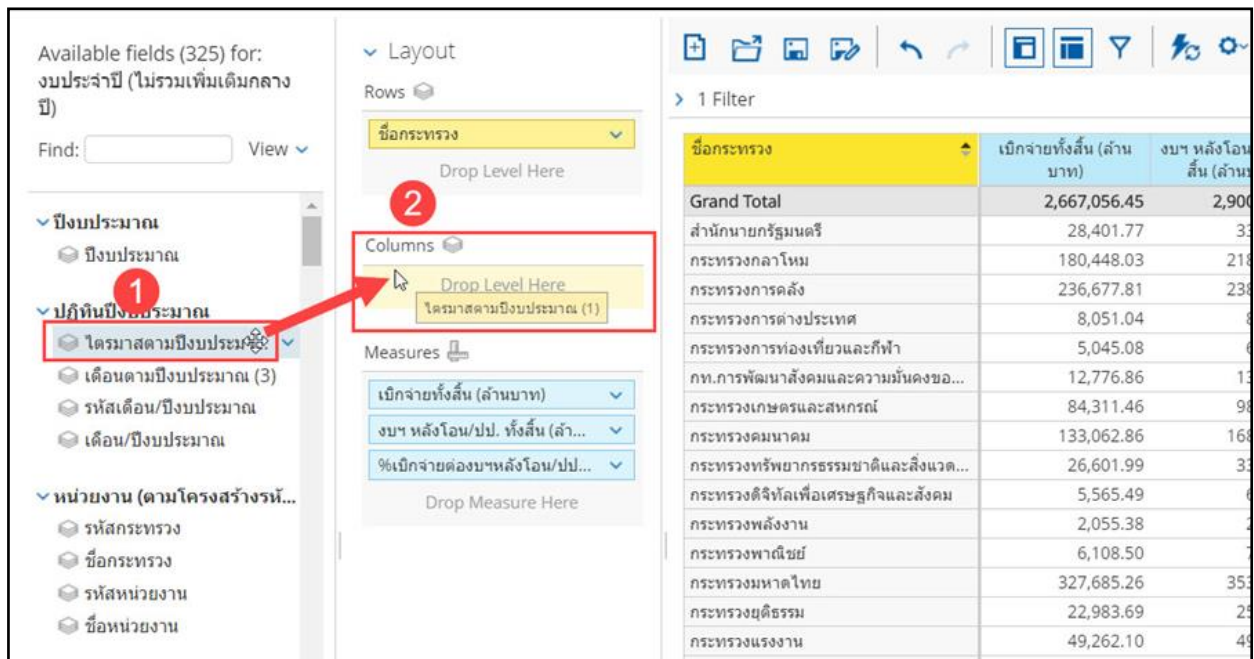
Available fields (325) for: งบประจำปี (ไม่รวมเพิ่มเติมกลางปี)

Find: View

ปีงบประมาณ
ปีงบประมาณ

1

ปฏิทินปี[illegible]ประมาณ
ไตรมาสตามปีงบประมาณ
เดือนตามปีงบประมาณ (3)
รหัสเดือน/ปีงบประมาณ
เดือน/ปีงบประมาณ

หน่วยงาน (ตามโครงสร้างรหั...
รหัสกระทรวง
ชื่อกระทรวง
รหัสหน่วยงาน
ชื่อหน่วยงาน

Layout
Rows
ชื่อกระทรวง
Drop Level Here

2

Columns
Drop Level Here
ไตรมาสตามปีงบประมาณ (1)

Measures
เบิกจ่ายทั้งสิ้น (ล้านบาท)
งบฯ หลังโอน/ปป. ทั้งสิ้น (ล้า...
%เบิกจ่ายต่องบฯหลังโอน/ปป...
Drop Measure Here

1 Filter

| ชื่อกระทรวง | เบิกจ่ายทั้งสิ้น (ล้านบาท) | งบฯ หลังโอน สิ้น (ล้าน |
|---|---|---|
| Grand Total | 2,667,056.45 | 2,900 |
| สำนักนายกรัฐมนตรี | 28,401.77 | 33 |
| กระทรวงกลาโหม | 180,448.03 | 218 |
| กระทรวงการคลัง | 236,677.81 | 238 |
| กระทรวงการต่างประเทศ | 8,051.04 | 8 |
| กระทรวงการท่องเที่ยวและกีฬา | 5,045.08 | 6 |
| กท.การพัฒนาสังคมและความมั่นคงขอ... | 12,776.86 | 13 |
| กระทรวงเกษตรและสหกรณ์ | 84,311.46 | 98 |
| กระทรวงคมนาคม | 133,062.86 | 168 |
| กระทรวงทรัพยากรธรรมชาติและสิ่งแวด... | 26,601.99 | 32 |
| กระทรวงดิจิทัลเพื่อเศรษฐกิจและสังคม | 5,565.49 | 6 |
| กระทรวงพลังงาน | 2,055.38 | 2 |
| กระทรวงพาณิชย์ | 6,108.50 | 7 |
| กระทรวงมหาดไทย | 327,685.26 | 353 |
| กระทรวงยุติธรรม | 22,983.69 | 25 |
| กระทรวงแรงงาน | 49,262.10 | 5 |